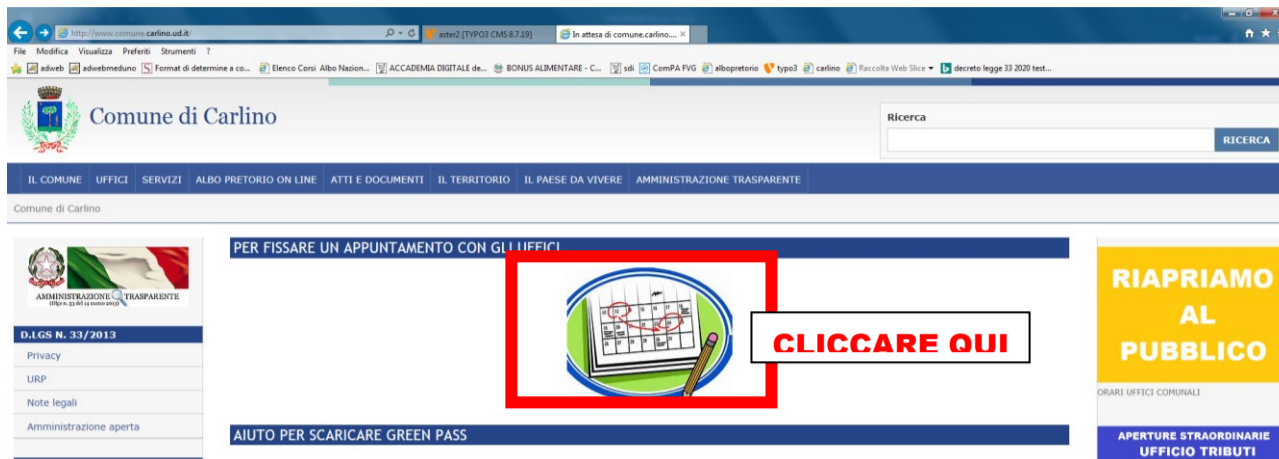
http://www.comune.carlino.ud.it/
aster2 [TYPO3 CMS 8.7.19]
In attesa di comune.carlino....
File Modifica Visualizza Preferiti Strumenti ?
adweb adwebmeduno Format di determine a co... Elenco Corsi Albo Nazion... ACCADEMIA DIGITALE de... BONUS ALIMENTARE - C... sdi ComPA FVG albopretorio typo3 carlino Raccolta Web Slice decreto legge 33 2020 test...

Comune di Carlino

Ricerca
RICERCA

IL COMUNE UFFICI SERVIZI ALBO PRETORIO ON LINE ATTI E DOCUMENTI IL TERRITORIO IL PAESE DA VIVERE AMMINISTRAZIONE TRASPARENTE

Comune di Carlino

AMMINISTRAZIONE TRASPARENTE
(Dlgs n. 33 del 14 marzo 2013)

D.LGS N. 33/2013
Privacy
URP
Note legali
Amministrazione aperta

PER FISSARE UN APPUNTAMENTO CON GLI UFFICI

CLICCARE QUI

AIUTO PER SCARICARE GREEN PASS

RIAPRIAMO AL PUBBLICO
ORARI UFFICI COMUNALI

APERTURE STRAORDINARIE UFFICIO TRIBUTI